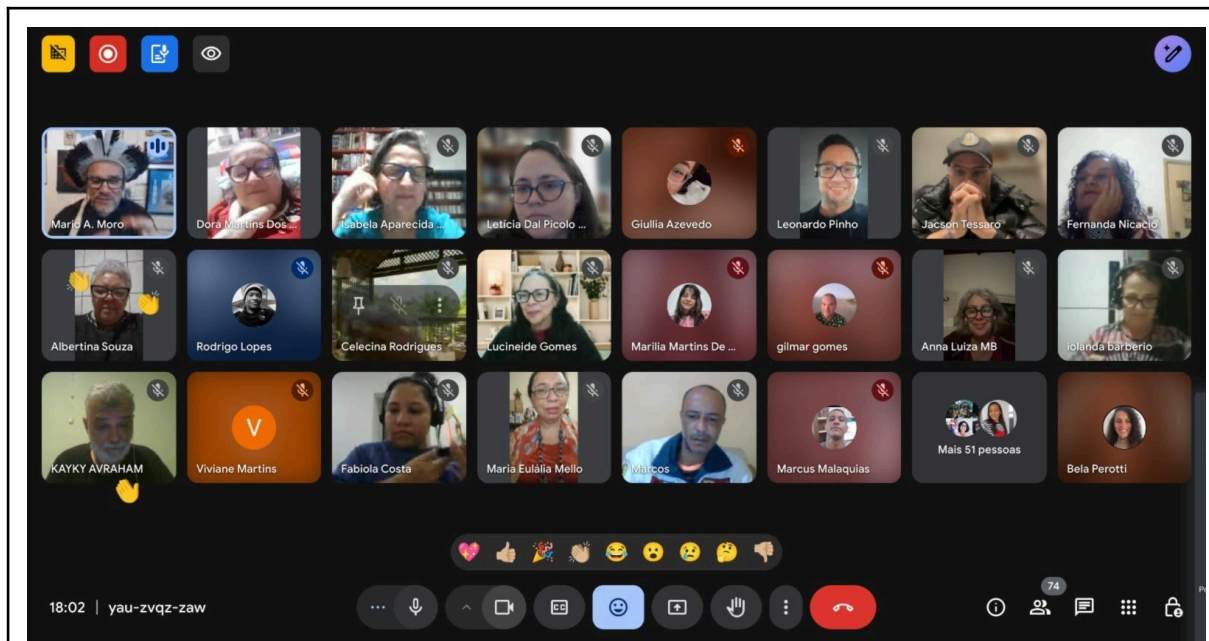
Mario A. Moro
Dora Martins Dos ...
Isabela Aparecida ...
Letícia Dal Picolo ...
Giullia Azevedo
Leonardo Pinho
Jacson Tessaro
Fernanda Nicacio

Albertina Souza
Rodrigo Lopes
Celecina Rodrigues
Lucineide Gomes
Marilia Martins De ...
gilmar gomes
Anna Luiza MB
iolanda barberio

KAYKY AVRAHAM
V
Viviane Martins
Fabiola Costa
Maria Eulália Mello
Marcos
Marcus Malaquias
Mais 51 pessoas
Bela Perotti

18:02 | yau-zvqz-zaw

74